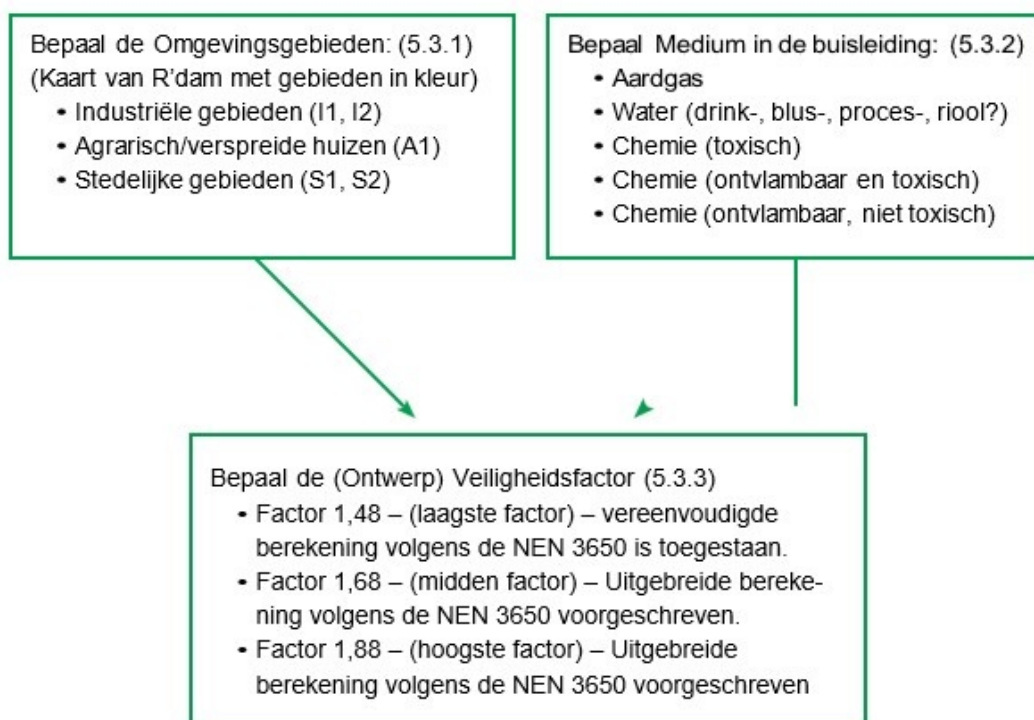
Bepaal de Omgevingsgebieden: (5.3.1)
(Kaart van R'dam met gebieden in kleur)
• Industriële gebieden (I1, I2)
• Agrarisch/verspreide huizen (A1)
• Stedelijke gebieden (S1, S2)

Bepaal Medium in de buisleiding: (5.3.2)
• Aardgas
• Water (drink-, blus-, proces-, riool?)
• Chemie (toxisch)
• Chemie (ontvlambaar en toxisch)
• Chemie (ontvlambaar, niet toxisch)

Bepaal de (Ontwerp) Veiligheidsfactor (5.3.3)
• Factor 1,48 – (laagste factor) – vereenvoudigde berekening volgens de NEN 3650 is toegestaan.
• Factor 1,68 – (midden factor) – Uitgebreide berekening volgens de NEN 3650 voorgeschreven.
• Factor 1,88 – (hoogste factor) – Uitgebreide berekening volgens de NEN 3650 voorgeschreven